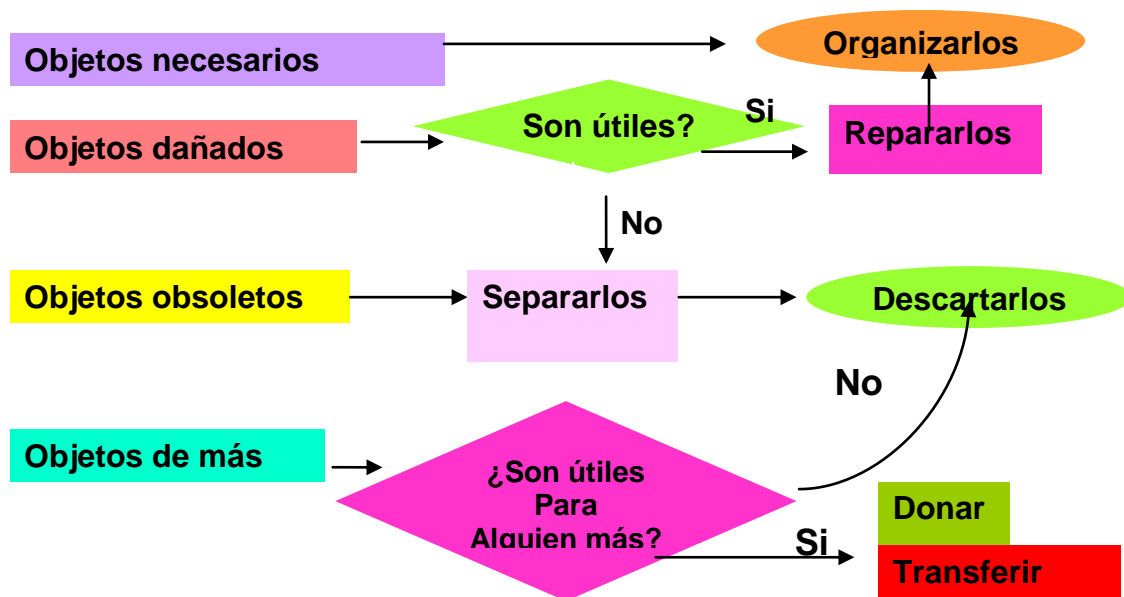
Objetos necesarios

Organizarlos

Objetos dañados

Son útiles?

Si

Repararlos

No

Objetos obsoletos

Separarlos

Descartarlos

No

Objetos de más

¿Son útiles Para Alguien más?

Si

Donar

Transferir